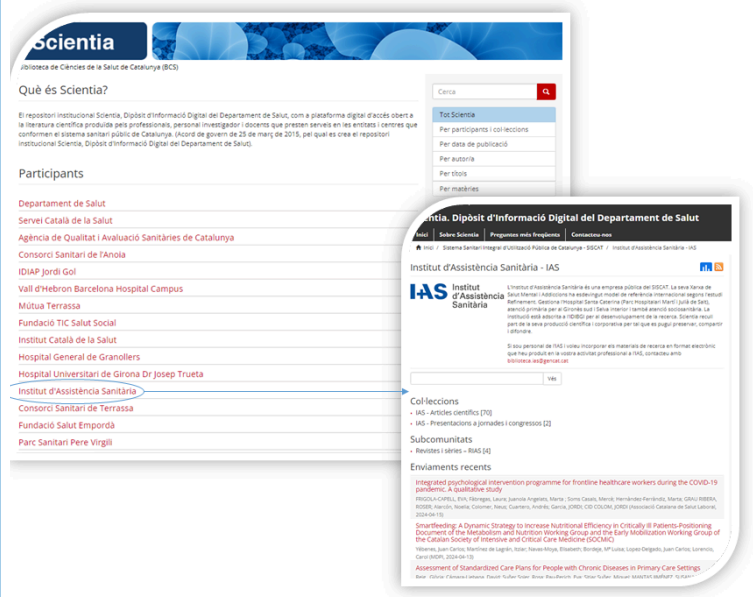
Scientia

Biblioteca de Ciències de la Salut de Catalunya (BCS)

Què és Scientia?

El repositori institucional Scientia, Dipòsit d'Informació Digital del Departament de Salut, com a plataforma digital d'accés obert a la literatura científica produïda pels professionals, personal investigador i docents que presten serveis en les entitats i centres que conformen el sistema sanitari públic de Catalunya. (Acord de govern de 25 de març de 2015, pel qual es crea el repositori institucional Scientia, Dipòsit d'Informació Digital del Departament de Salut).

Participants

Departament de Salut
Servei Català de la Salut
Agència de Qualitat i Avaluació Sanitàries de Catalunya
Consorci Sanitari de l'Anoia
IDIAP Jordi Gol
Vall d'Hebron Barcelona Hospital Campus
Mútua Terrassa
Fundació TIC Salut Social
Institut Català de la Salut
Hospital General de Granollers
Hospital Universitari de Girona Dr Josep Trueta
Institut d'Assistència Sanitària
Consorci Sanitari de Terrassa
Fundació Salut Empordà
Parc Sanitari Pere Virgili

Cerca

Tot Scientia
Per participants i col·leccions
Per data de publicació
Per autoria
Per títols
Per matèries

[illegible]ntia. Dipòsit d'Informació Digital del Departament de Salut

Inici | Sobre Scientia | Preguntes més freqüents | Contacteu-nos

Inici / Sistema Sanitari Integral d'Utilització Pública de Catalunya - SISCAT / Institut d'Assistència Sanitària - IAS

Institut d'Assistència Sanitària - IAS

IAS Institut d'Assistència Sanitària

L'Institut d'Assistència Sanitària és una empresa pública del SISCAT. La seva Xarxa de Salut Mental i Addiccions ha esdevingut model de referència internacional segons l'estudi Refinement. Gestiona l'Hospital Santa Caterina (Parc Hospitalari Martí i Julià de Salt), atenció primària per al Gironès sud i Selva interior i també atenció sociosanitària. La institució està adscrita a l'IDIBGI per al desenvolupament de la recerca. Scientia recull part de la seva producció científica i corporativa per tal que es pugui preservar, compartir i difondre.

Si sou personal de l'IAS i voleu incorporar els materials de recerca en format electrònic que heu produït en la vostra activitat professional a l'IAS, contacteu amb biblioteca.ias@gencat.cat

Vés

Col·leccions
IAS - Articles científics [70]
IAS - Presentacions a jornades i congressos [2]

Subcomunitats
Revistes i sèries – RIAS [4]

Enviaments recents

Integrated psychological intervention programme for frontline healthcare workers during the COVID-19 pandemic. A qualitative study
FRIGOLA-CAPELL, EVA; Fàbregas, Laura; Juanola Angelats, Marta ; Soms Casals, Mercè; Hernández Fernández, Marta; GRAU RIBERA, ROSER; Alarcón, Noelia; Colomer, Neus; Cuartero, Andrés; Garcia, JORDI; CID COLOM, JORDI (Associació Catalana de Salut Laboral, 2024-04-15)

Smartfeeding: A Dynamic Strategy to Increase Nutritional Efficiency in Critically Ill Patients-Positioning Document of the Metabolism and Nutrition Working Group and the Early Mobilization Working Group of the Catalan Society of Intensive and Critical Care Medicine (SOCMIC)
Yébenes, Juan Carlos; Martínez de Lagrán, Itziar; Nava-Miya, Elisabeth; Bordeje, Mª Luisa; López-Delgado, Juan Carlos; Lorencio, Carol (MDPI, 2024-04-13)

Assessment of Standardized Care Plans for People with Chronic Diseases in Primary Care Settings
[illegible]